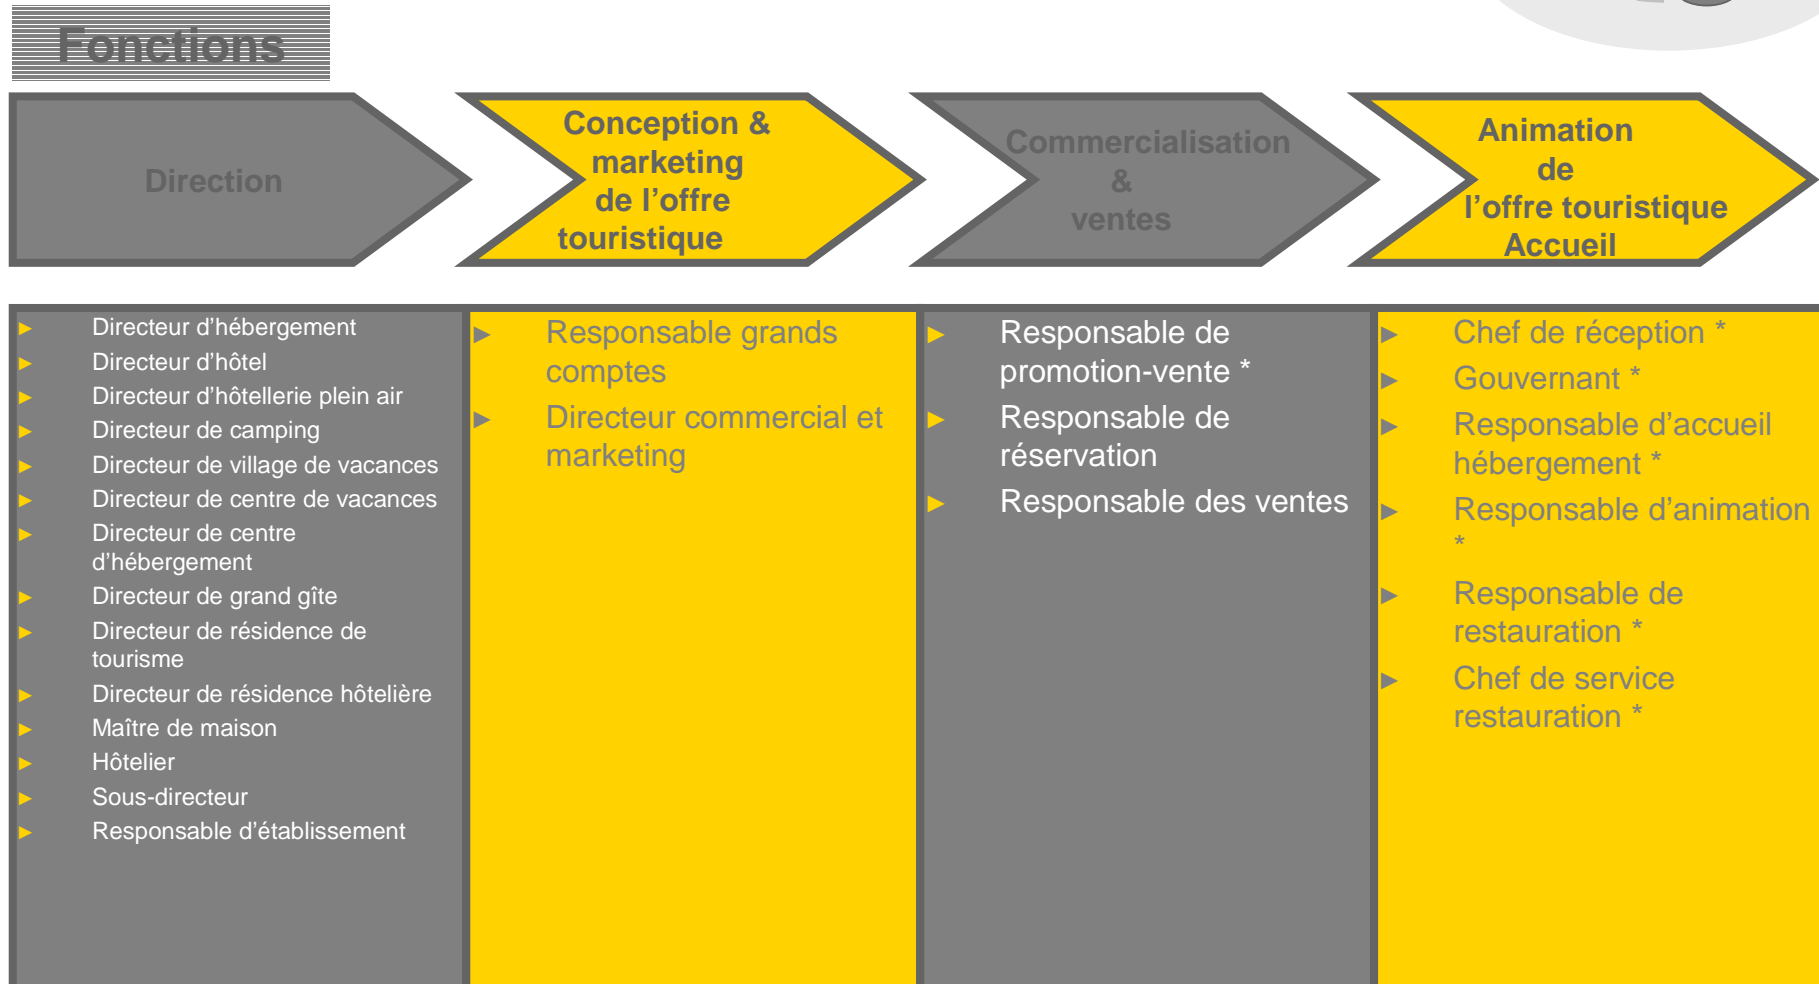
Fonctions

Direction

Conception & marketing de l’offre touristique

Commercialisation & ventes

Animation de l’offre touristique Accueil

- Directeur d’hébergement
- Directeur d’hôtel
- Directeur d’hôtellerie plein air
- Directeur de camping
- Directeur de village de vacances
- Directeur de centre de vacances
- Directeur de centre d’hébergement
- Directeur de grand gîte
- Directeur de résidence de tourisme
- Directeur de résidence hôtelière
- Maître de maison
- Hôtelier
- Sous-directeur
- Responsable d’établissement

- Responsable grands comptes
- Directeur commercial et marketing

- Responsable de promotion-vente *
- Responsable de réservation
- Responsable des ventes

- Chef de réception *
- Gouvernant *
- Responsable d’accueil hébergement *
- Responsable d’animation *
- Responsable de restauration *
- Chef de service restauration *